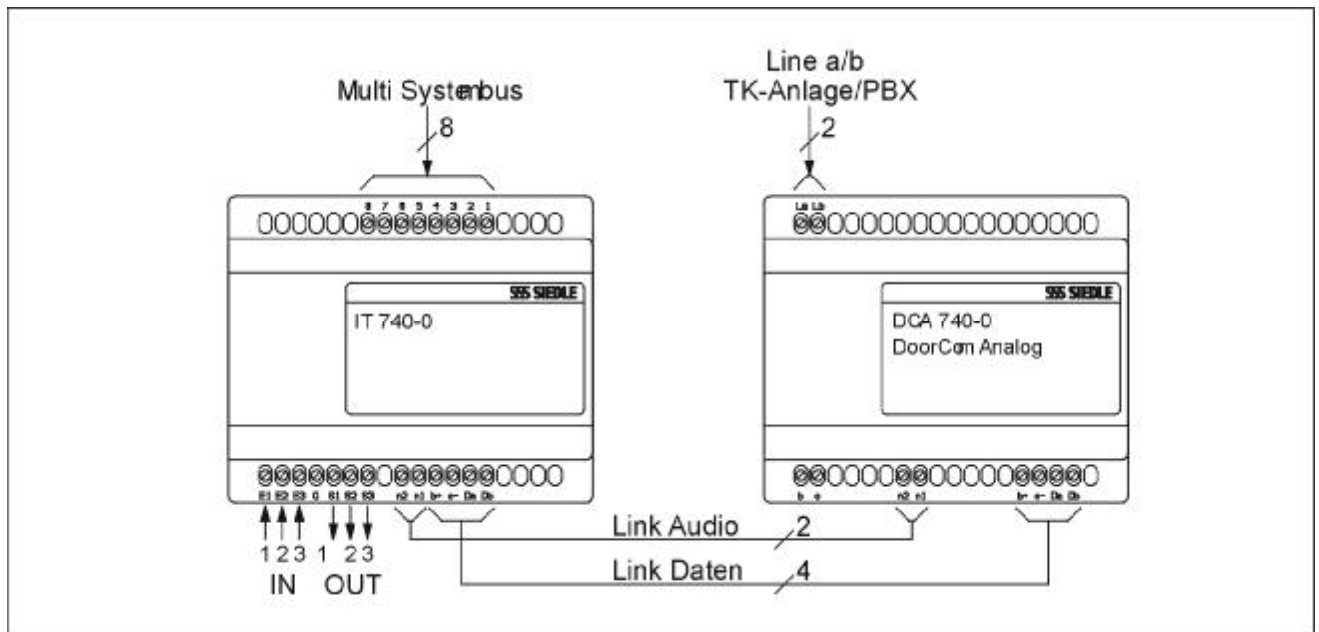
Multi Systembus

8

8 7 6 5 4 3 2 1

SSS SIEDLE

IT 740-0

E1 E2 E3 G S1 S2 S3 n2 n1 b+ a- Da Db

1 2 3 1 2 3

IN OUT

Line a/b
TK-Anlage/PBX

2

La Lb

SSS SIEDLE

DCA 740-0
DoorCom Analog

b a n2 n1 b+ a- Da Db

Link Audio 2

Link Daten 4